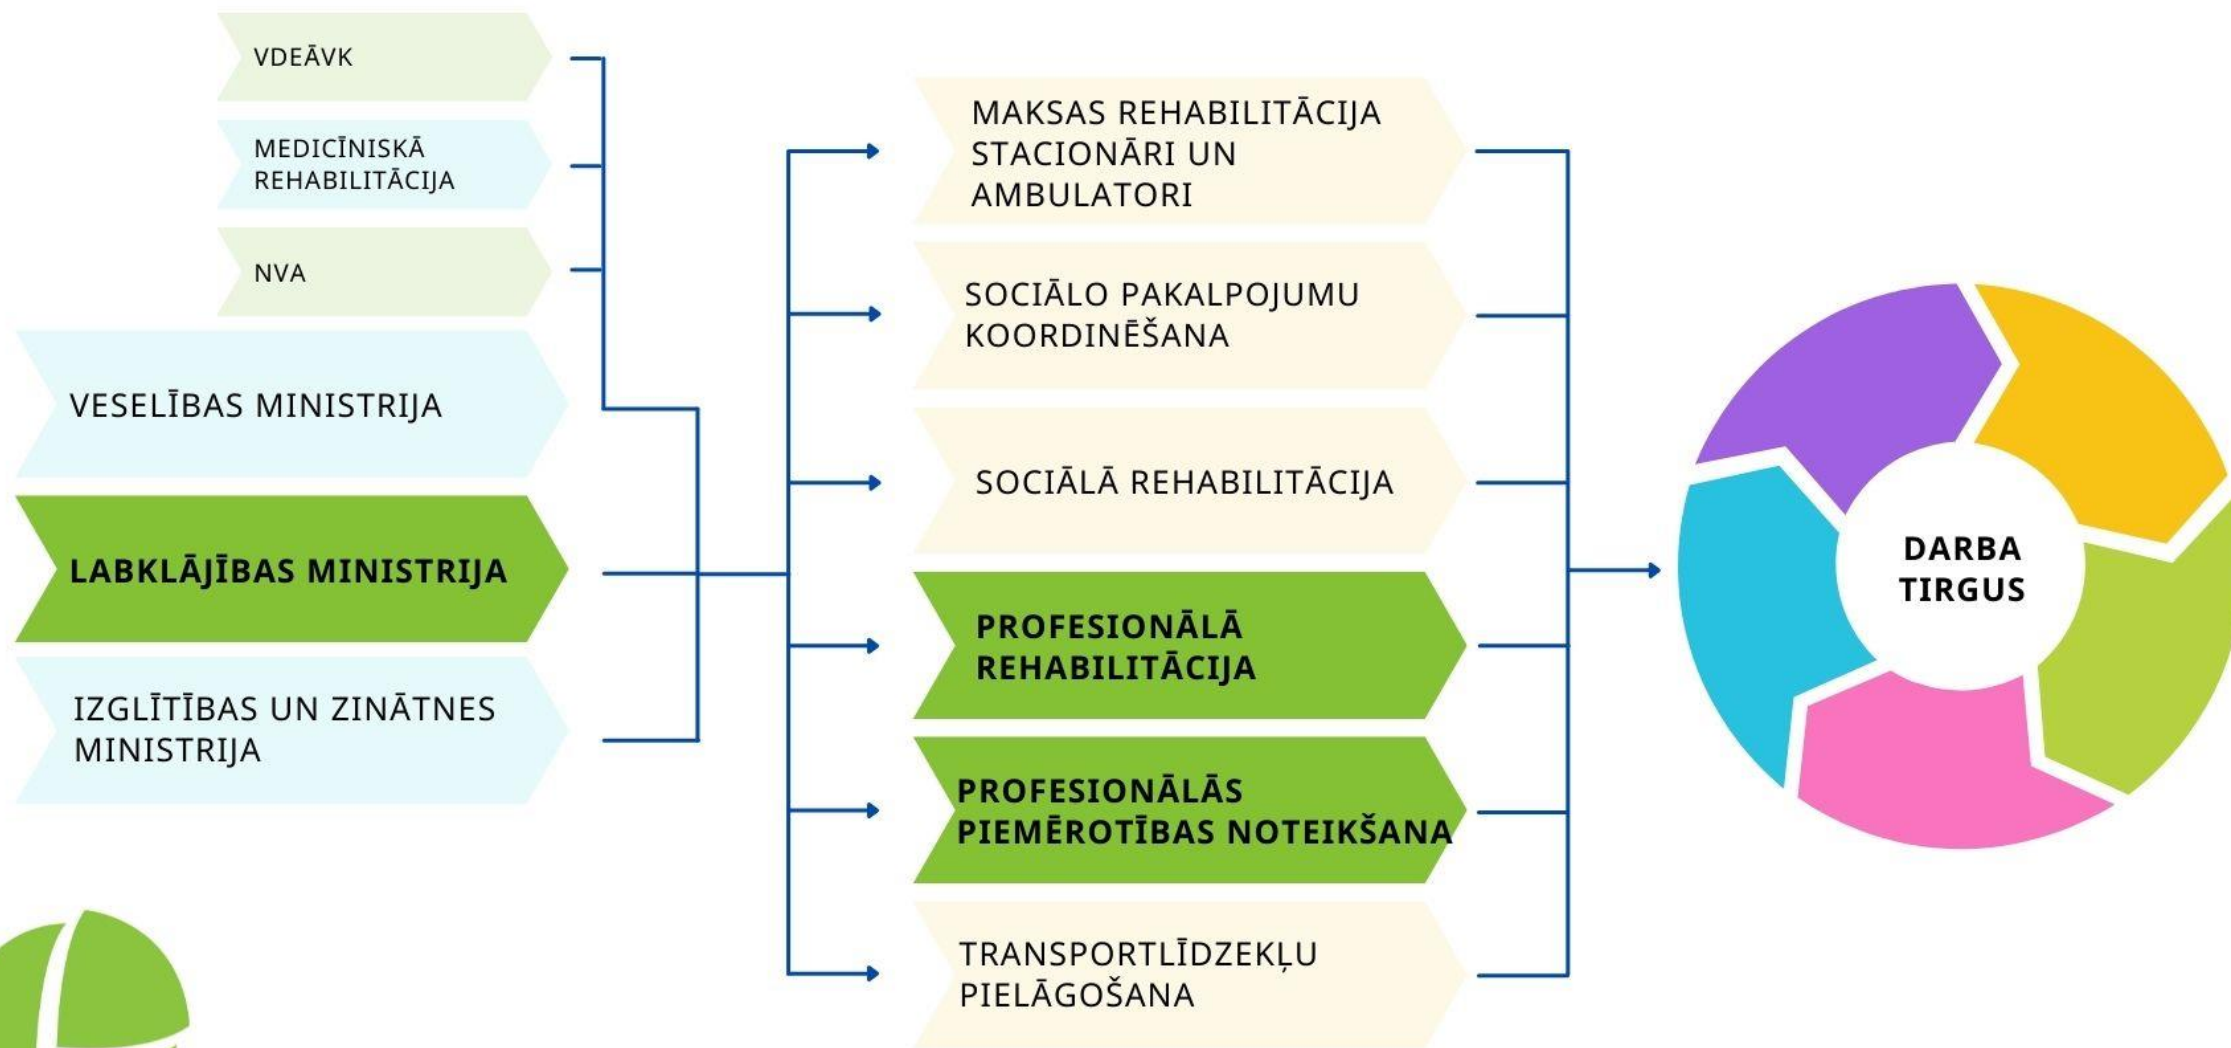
VDEĀVK

MEDICĪNISKĀ REHABILITĀCIJA

NVA

VESELĪBAS MINISTRIJA

LABKLĀJĪBAS MINISTRIJA

IZGLĪTĪBAS UN ZINĀTNES MINISTRIJA

MAKSAS REHABILITĀCIJA STACIONĀRI UN AMBULATORI

SOCIĀLO PAKALPOJUMU KOORDINĒŠANA

SOCIĀLĀ REHABILITĀCIJA

PROFESIONĀLĀ REHABILITĀCIJA

PROFESIONĀLĀS PIEMĒROTĪBAS NOTEIKŠANA

TRANSPORTLĪDZEKĻU PIELĀGOŠANA

DARBA TIRGUS